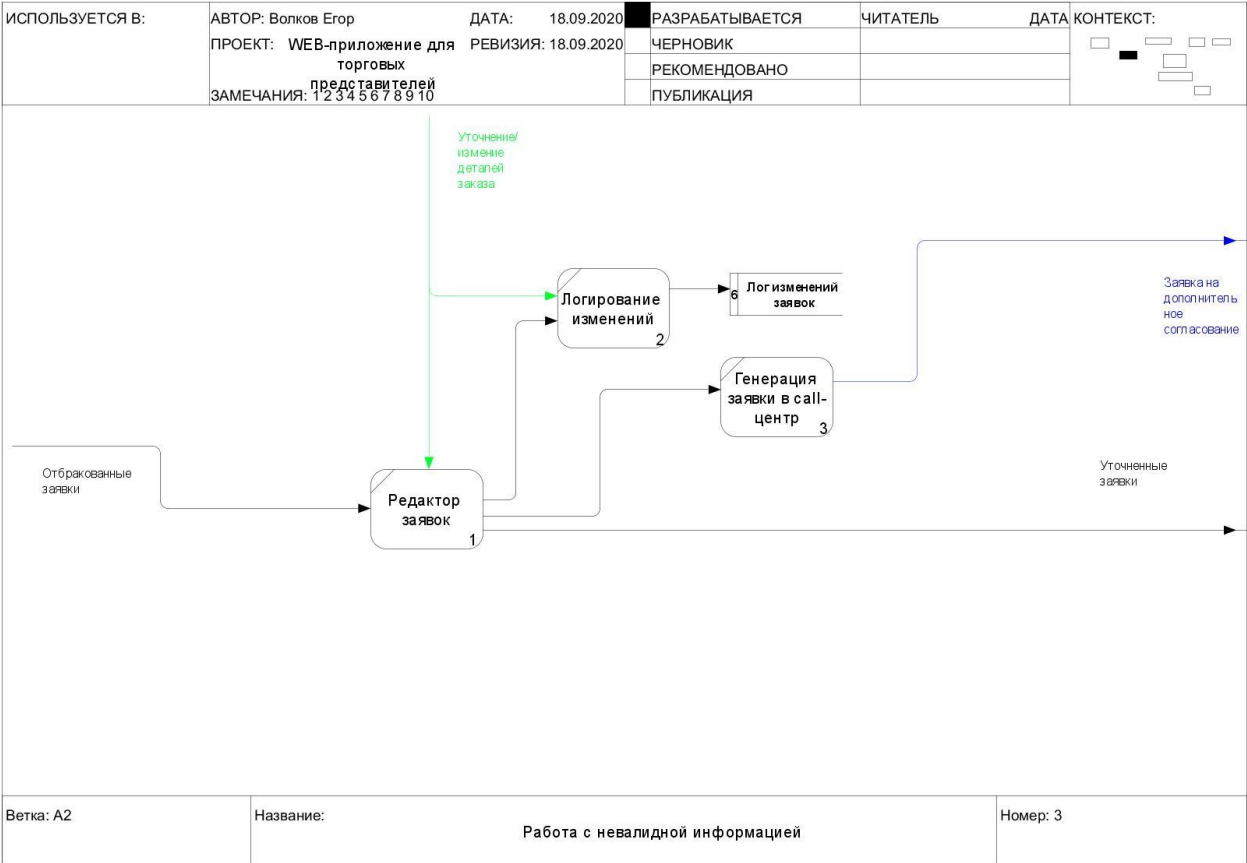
| ИСПОЛЬЗУЕТСЯ В: | АВТОР: Волков Егор | ДАТА: 18.09.2020 | | РАЗРАБАТЫВАЕТСЯ | ЧИТАТЕЛЬ | ДАТА | КОНТЕКСТ: |
|---|---|---|---|---|---|---|---|
| | ПРОЕКТ: WEB-приложение для торговых представителей | РЕВИЗИЯ: 18.09.2020 | | ЧЕРНОВИК | | | |
| | | | | РЕКОМЕНДОВАНО | | | |
| | ЗАМЕЧАНИЯ: 1 2 3 4 5 6 7 8 9 10 | | | ПУБЛИКАЦИЯ | | | |

Уточнение/ измение деталей заказа

Логирование изменений
2

6 Логизменений заявок

Генерация заявки в call-центр
3

Заявка на дополнительное согласование

Отбракованные заявки

Редактор заявок
1

Уточненные заявки

| Ветка: А2 | Название: Работа с невалидной информацией | Номер: 3 |
|---|---|---|